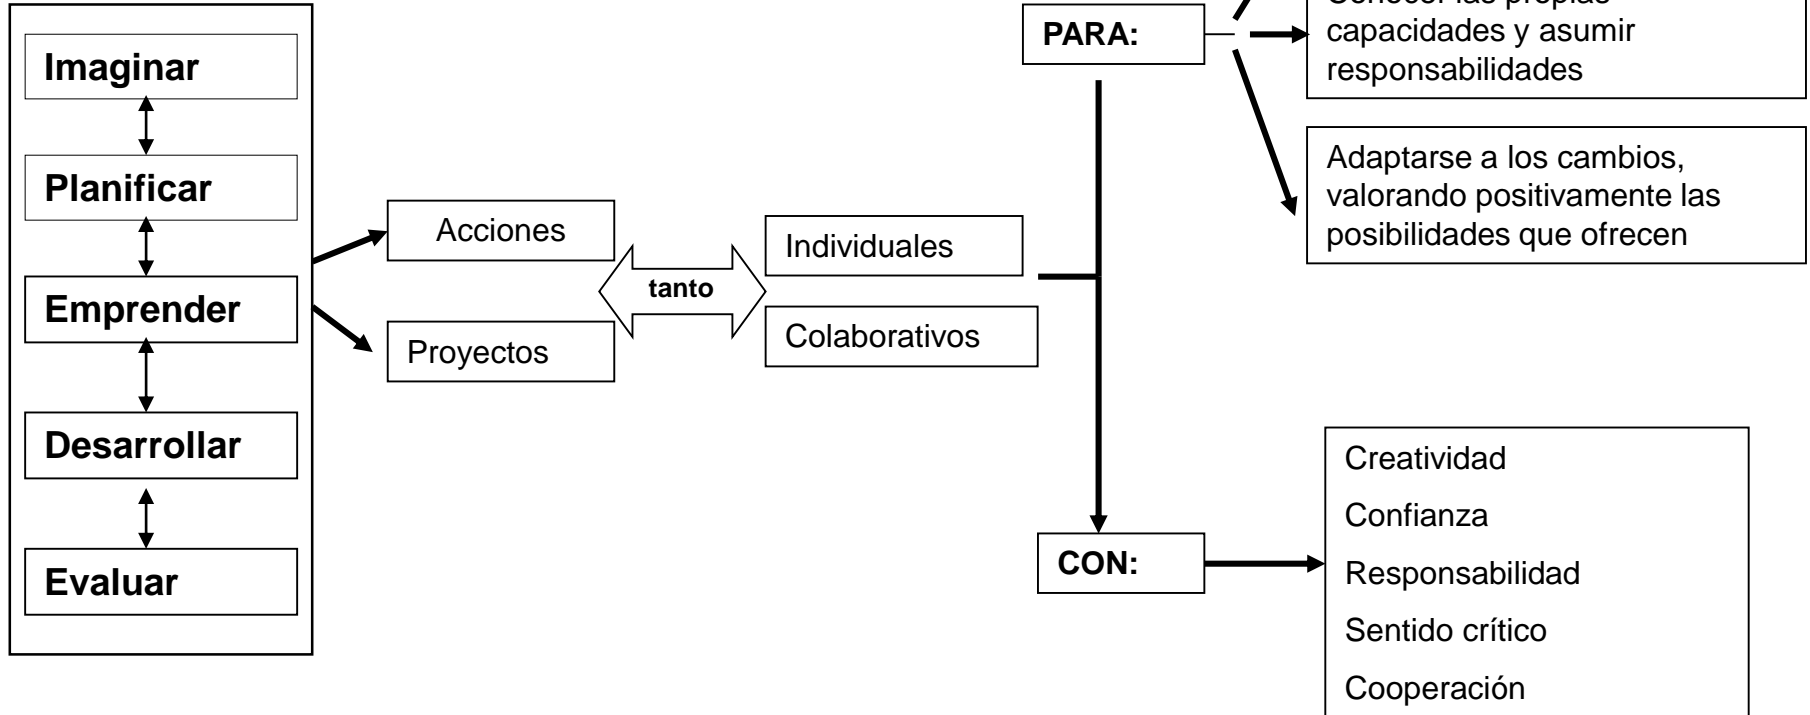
Imaginar

Planificar

Emprender

Desarrollar

Evaluar

Acciones

Proyectos

tanto

Individuales

Colaborativos

PARA:

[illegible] capacidades y asumir responsabilidades

Adaptarse a los cambios, valorando positivamente las posibilidades que ofrecen

CON:

Creatividad

Confianza

Responsabilidad

Sentido crítico

Cooperación